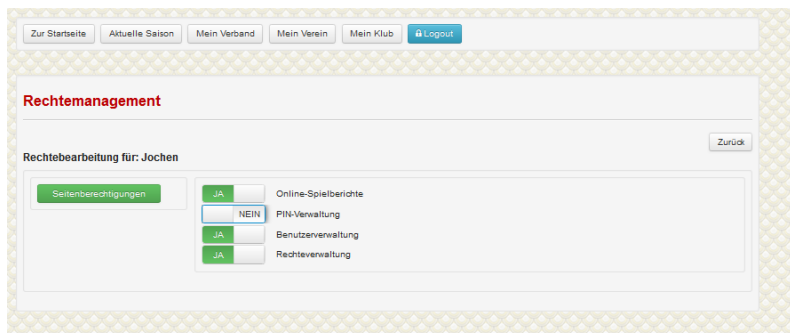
Zur Startseite Aktuelle Saison Mein Verband Mein Verein Mein Klub Logout

Rechtemanagement

Zurück

Rechtebearbeitung für: Jochen

Seitenberechtigungen

JA Online-Spielberichte
NEIN PIN-Verwaltung
JA Benutzerverwaltung
JA Rechteverwaltung